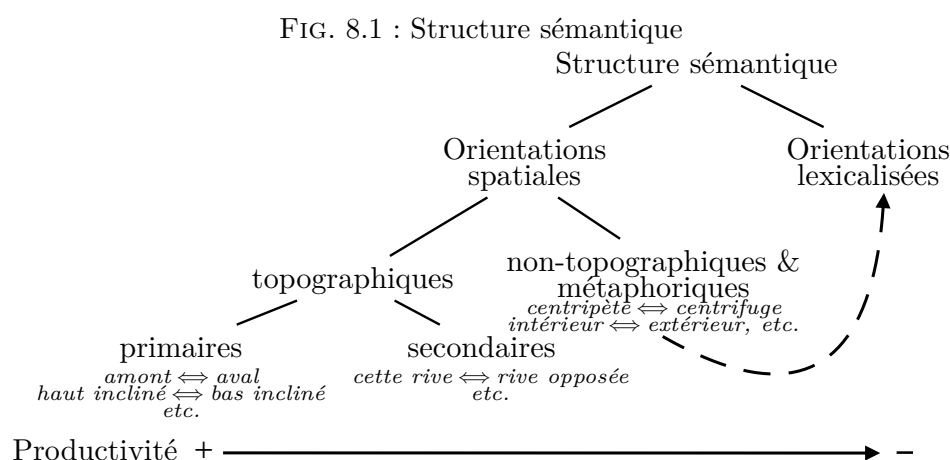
FIG. 8.1 : Structure sémantique

Structure sémantique

Orientations spatiales

Orientations lexicalisées

topographiques

non-topographiques & métaphoriques

*centripète* $\Leftrightarrow$ *centrifuge*
*intérieur* $\Leftrightarrow$ *extérieur, etc.*

primaires

*amont* $\Leftrightarrow$ *aval*
*haut incliné* $\Leftrightarrow$ *bas incliné*
*etc.*

secondaires

*cette rive* $\Leftrightarrow$ *rive opposée*
*etc.*

Productivité + –